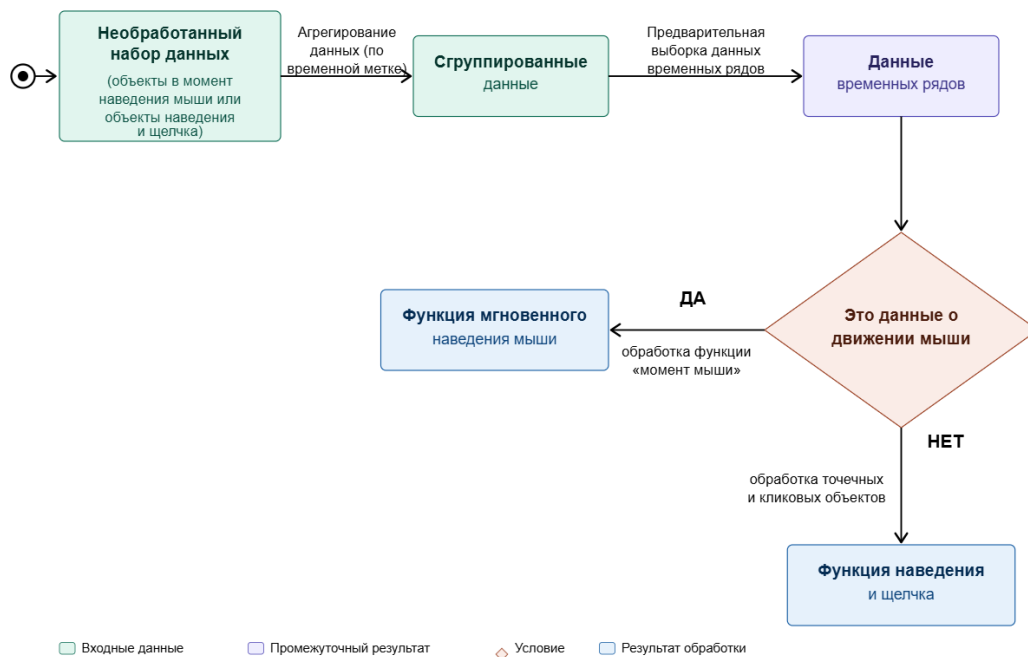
Необработанный набор данных
(объекты в момент наведения мыши или объекты наведения и щелчка)

Агрегирование данных (по временной метке)

Сгруппированные данные

Предварительная выборка данных временных рядов

Данные временных рядов

Это данные о движении мыши

ДА

обработка функции «момент мыши»

Функция мгновенного наведения мыши

НЕТ

обработка точечных и кликовых объектов

Функция наведения и щелчка

Входные данные
Промежуточный результат
Условие
Результат обработки